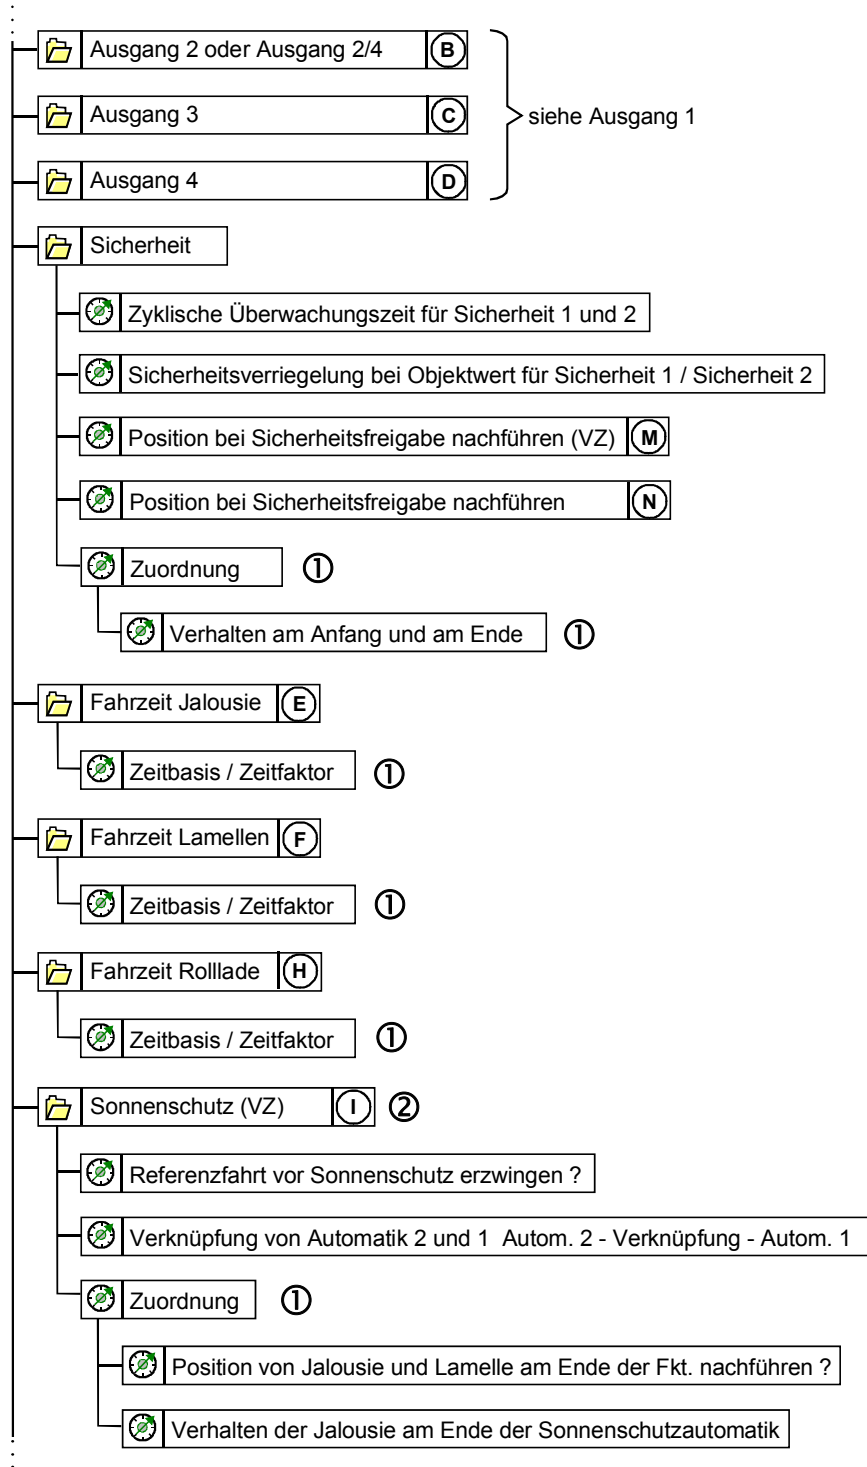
Ausgang 2 oder Ausgang 2/4 B

Ausgang 3 C

Ausgang 4 D

siehe Ausgang 1

Sicherheit

Zyklische Überwachungszeit für Sicherheit 1 und 2

Sicherheitsverriegelung bei Objektwert für Sicherheit 1 / Sicherheit 2

Position bei Sicherheitsfreigabe nachführen (VZ) M

Position bei Sicherheitsfreigabe nachführen N

Zuordnung ①

Verhalten am Anfang und am Ende ①

Fahrzeit Jalousie E

Zeitbasis / Zeitfaktor ①

Fahrzeit Lamellen F

Zeitbasis / Zeitfaktor ①

Fahrzeit Rolllade H

Zeitbasis / Zeitfaktor ①

Sonnenschutz (VZ) I ②

Referenzfahrt vor Sonnenschutz erzwingen ?

Verknüpfung von Automatik 2 und 1 Autom. 2 - Verknüpfung - Autom. 1

Zuordnung ①

Position von Jalousie und Lamelle am Ende der Fkt. nachführen ?

Verhalten der Jalousie am Ende der Sonnenschutzautomatik